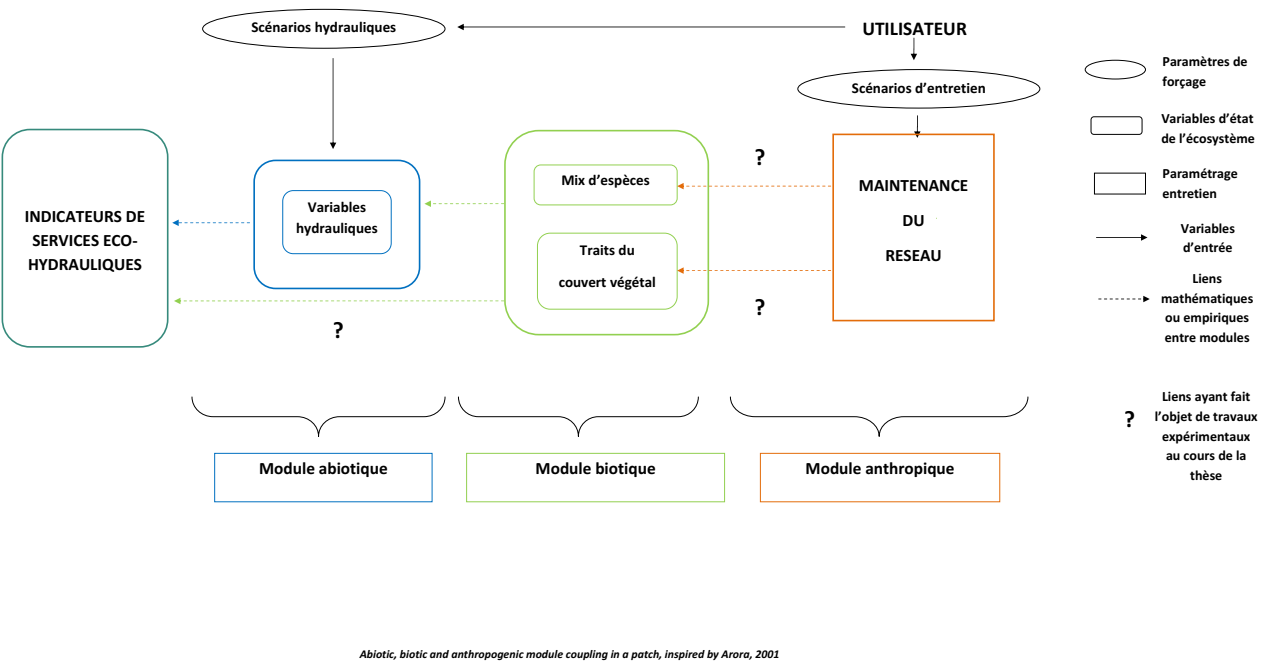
Scénarios hydrauliques

UTILISATEUR

Scénarios d'entretien

INDICATEURS DE SERVICES ECO-HYDRAULIQUES

Variables hydrauliques

Mix d'espèces

Traits du couvert végétal

?

MAINTENANCE DU RESEAU

?

?

Module abiotique

Module biotique

Module anthropique

Paramètres de forçage

Variables d'état de l'écosystème

Paramétrage entretien

Variables d'entrée

Liens mathématiques ou empiriques entre modules

? Liens ayant fait l'objet de travaux expérimentaux au cours de la thèse

Abiotic, biotic and anthropogenic module coupling in a patch, inspired by Arora, 2001